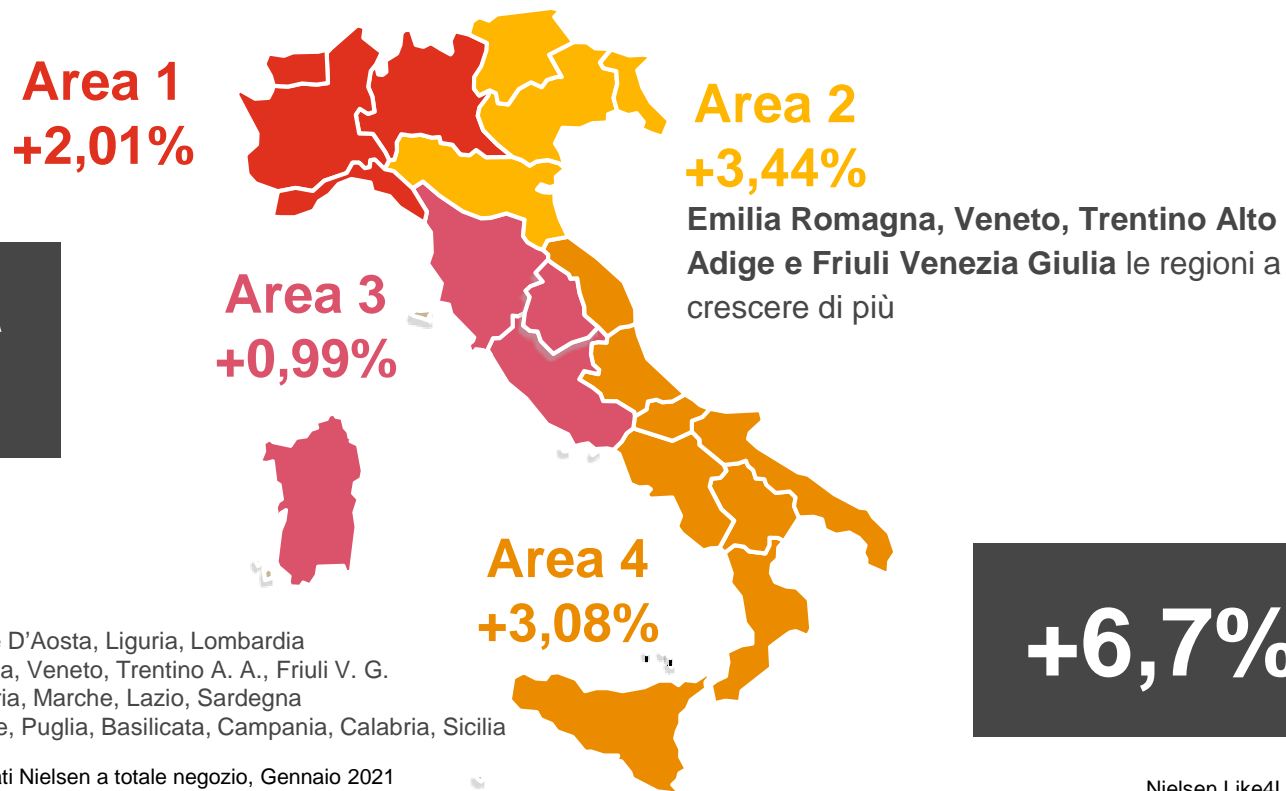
Area 1
+2,01%

Area 2
+3,44%

Emilia Romagna, Veneto, Trentino Alto Adige e Friuli Venezia Giulia le regioni a crescere di più

Area 3
+0,99%

Area 4
+3,08%

+6,7%

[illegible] D'Aosta, Liguria, Lombardia
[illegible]a, Veneto, Trentino A. A., Friuli V. G.
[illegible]ria, Marche, Lazio, Sardegna
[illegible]e, Puglia, Basilicata, Campania, Calabria, Sicilia

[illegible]ati Nielsen a totale negozio, Gennaio 2021

Nielsen Like4l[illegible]